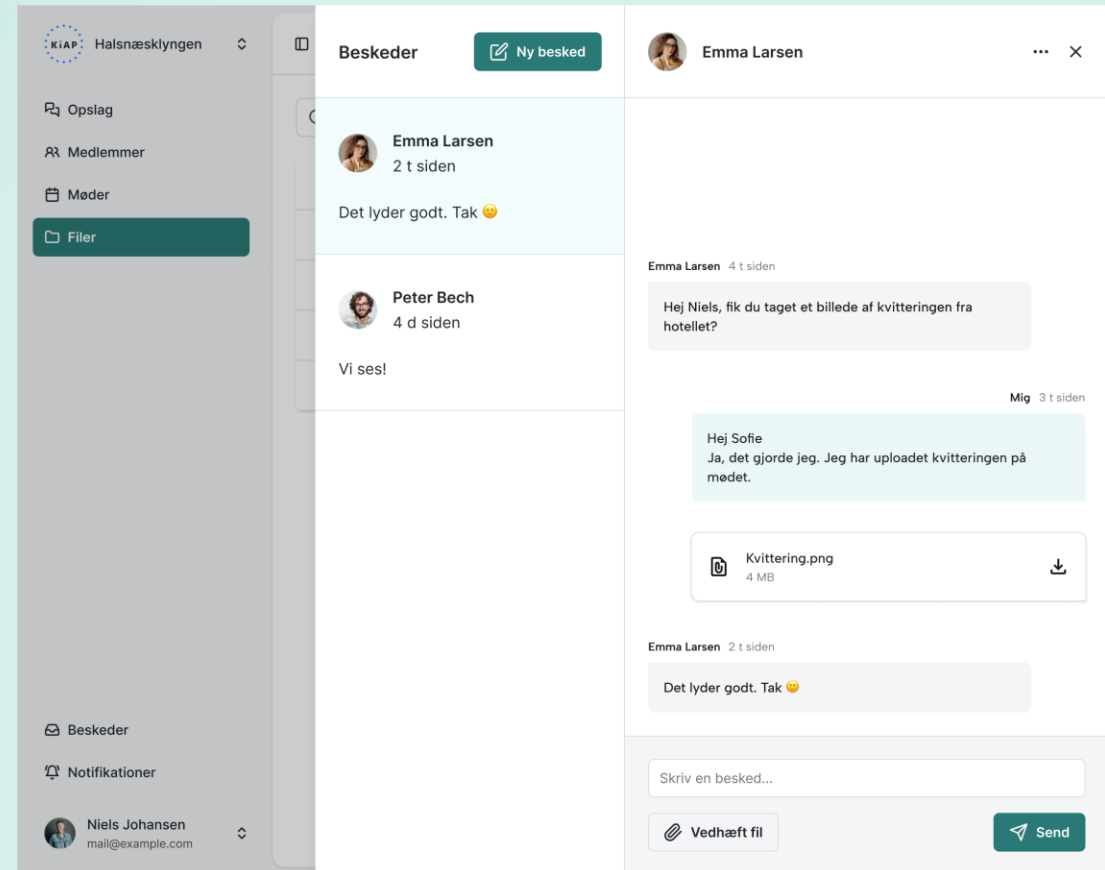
KiAP Halsnæsklyngen

Opslag
Medlemmer
Møder
Filer

Beskeder
Notifikationer

Niels Johansen
mail@example.com

Beskeder
Ny besked

Emma Larsen
2 t siden
Det lyder godt. Tak 🙂

Peter Bech
4 d siden
Vi ses!

Emma Larsen

Emma Larsen 4 t siden
Hej Niels, fik du taget et billede af kvitteringen fra hotellet?

Mig 3 t siden
Hej Sofie
Ja, det gjorde jeg. Jeg har uploadet kvitteringen på mødet.

Kvittering.png
4 MB

Emma Larsen 2 t siden
Det lyder godt. Tak 🙂

Skriv en besked...
Vedhæft fil
Send